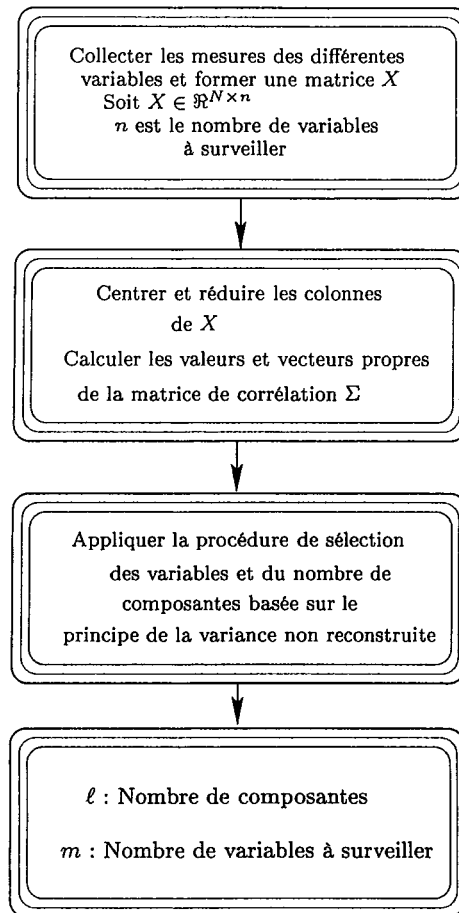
Collecter les mesures des différentes variables et former une matrice $X$
Soit $X \in \Re^{N \times n}$
$n$ est le nombre de variables à surveiller

Centrer et réduire les colonnes de $X$
Calculer les valeurs et vecteurs propres de la matrice de corrélation $\Sigma$

Appliquer la procédure de sélection des variables et du nombre de composantes basée sur le principe de la variance non reconstruite

$\ell$ : Nombre de composantes

$m$ : Nombre de variables à surveiller